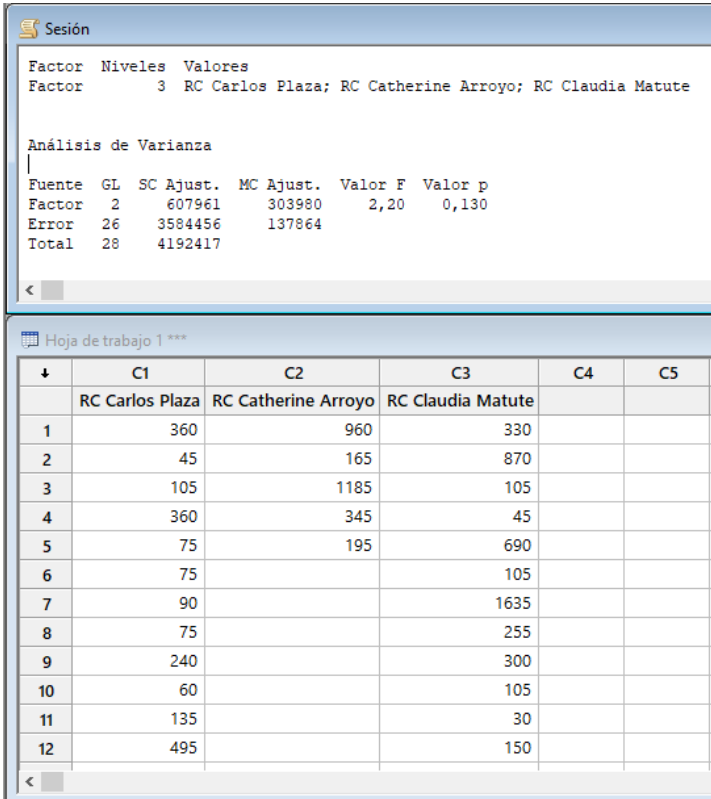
Sesión

Factor Niveles Valores
Factor 3 RC Carlos Plaza; RC Catherine Arroyo; RC Claudia Matute

Análisis de Varianza

| Fuente | GL | SC Ajust. | MC Ajust. | Valor F | Valor p |
|---|---|---|---|---|---|
| Factor | 2 | 607961 | 303980 | 2,20 | 0,130 |
| Error | 26 | 3584456 | 137864 | | |
| Total | 28 | 4192417 | | | |

<

Hoja de trabajo 1 ***

| ↓ | C1 | C2 | C3 | C4 | C5 |
|---|---|---|---|---|---|
| | RC Carlos Plaza | RC Catherine Arroyo | RC Claudia Matute | | |
| 1 | 360 | 960 | 330 | | |
| 2 | 45 | 165 | 870 | | |
| 3 | 105 | 1185 | 105 | | |
| 4 | 360 | 345 | 45 | | |
| 5 | 75 | 195 | 690 | | |
| 6 | 75 | | 105 | | |
| 7 | 90 | | 1635 | | |
| 8 | 75 | | 255 | | |
| 9 | 240 | | 300 | | |
| 10 | 60 | | 105 | | |
| 11 | 135 | | 30 | | |
| 12 | 495 | | 150 | | |

<